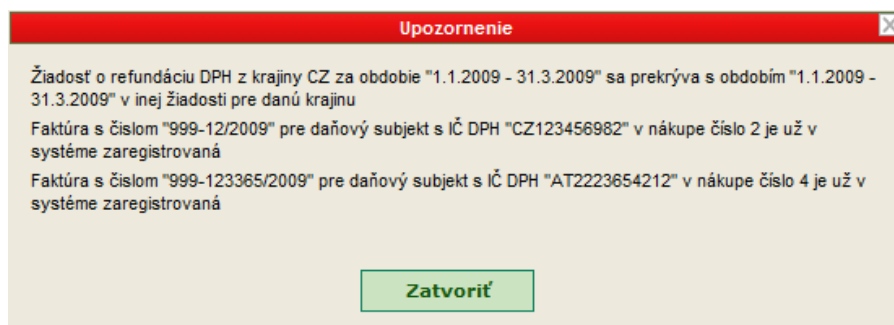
Upozornenie

Žiadosť o refundáciu DPH z krajiny CZ za obdobie "1.1.2009 - 31.3.2009" sa prekrýva s obdobím "1.1.2009 - 31.3.2009" v inej žiadosti pre danú krajinu

Faktúra s číslom "999-12/2009" pre daňový subjekt s IČ DPH "CZ123456982" v nákupe číslo 2 je už v systéme zaregistrovaná

Faktúra s číslom "999-123365/2009" pre daňový subjekt s IČ DPH "AT2223654212" v nákupe číslo 4 je už v systéme zaregistrovaná

Zatvoriť